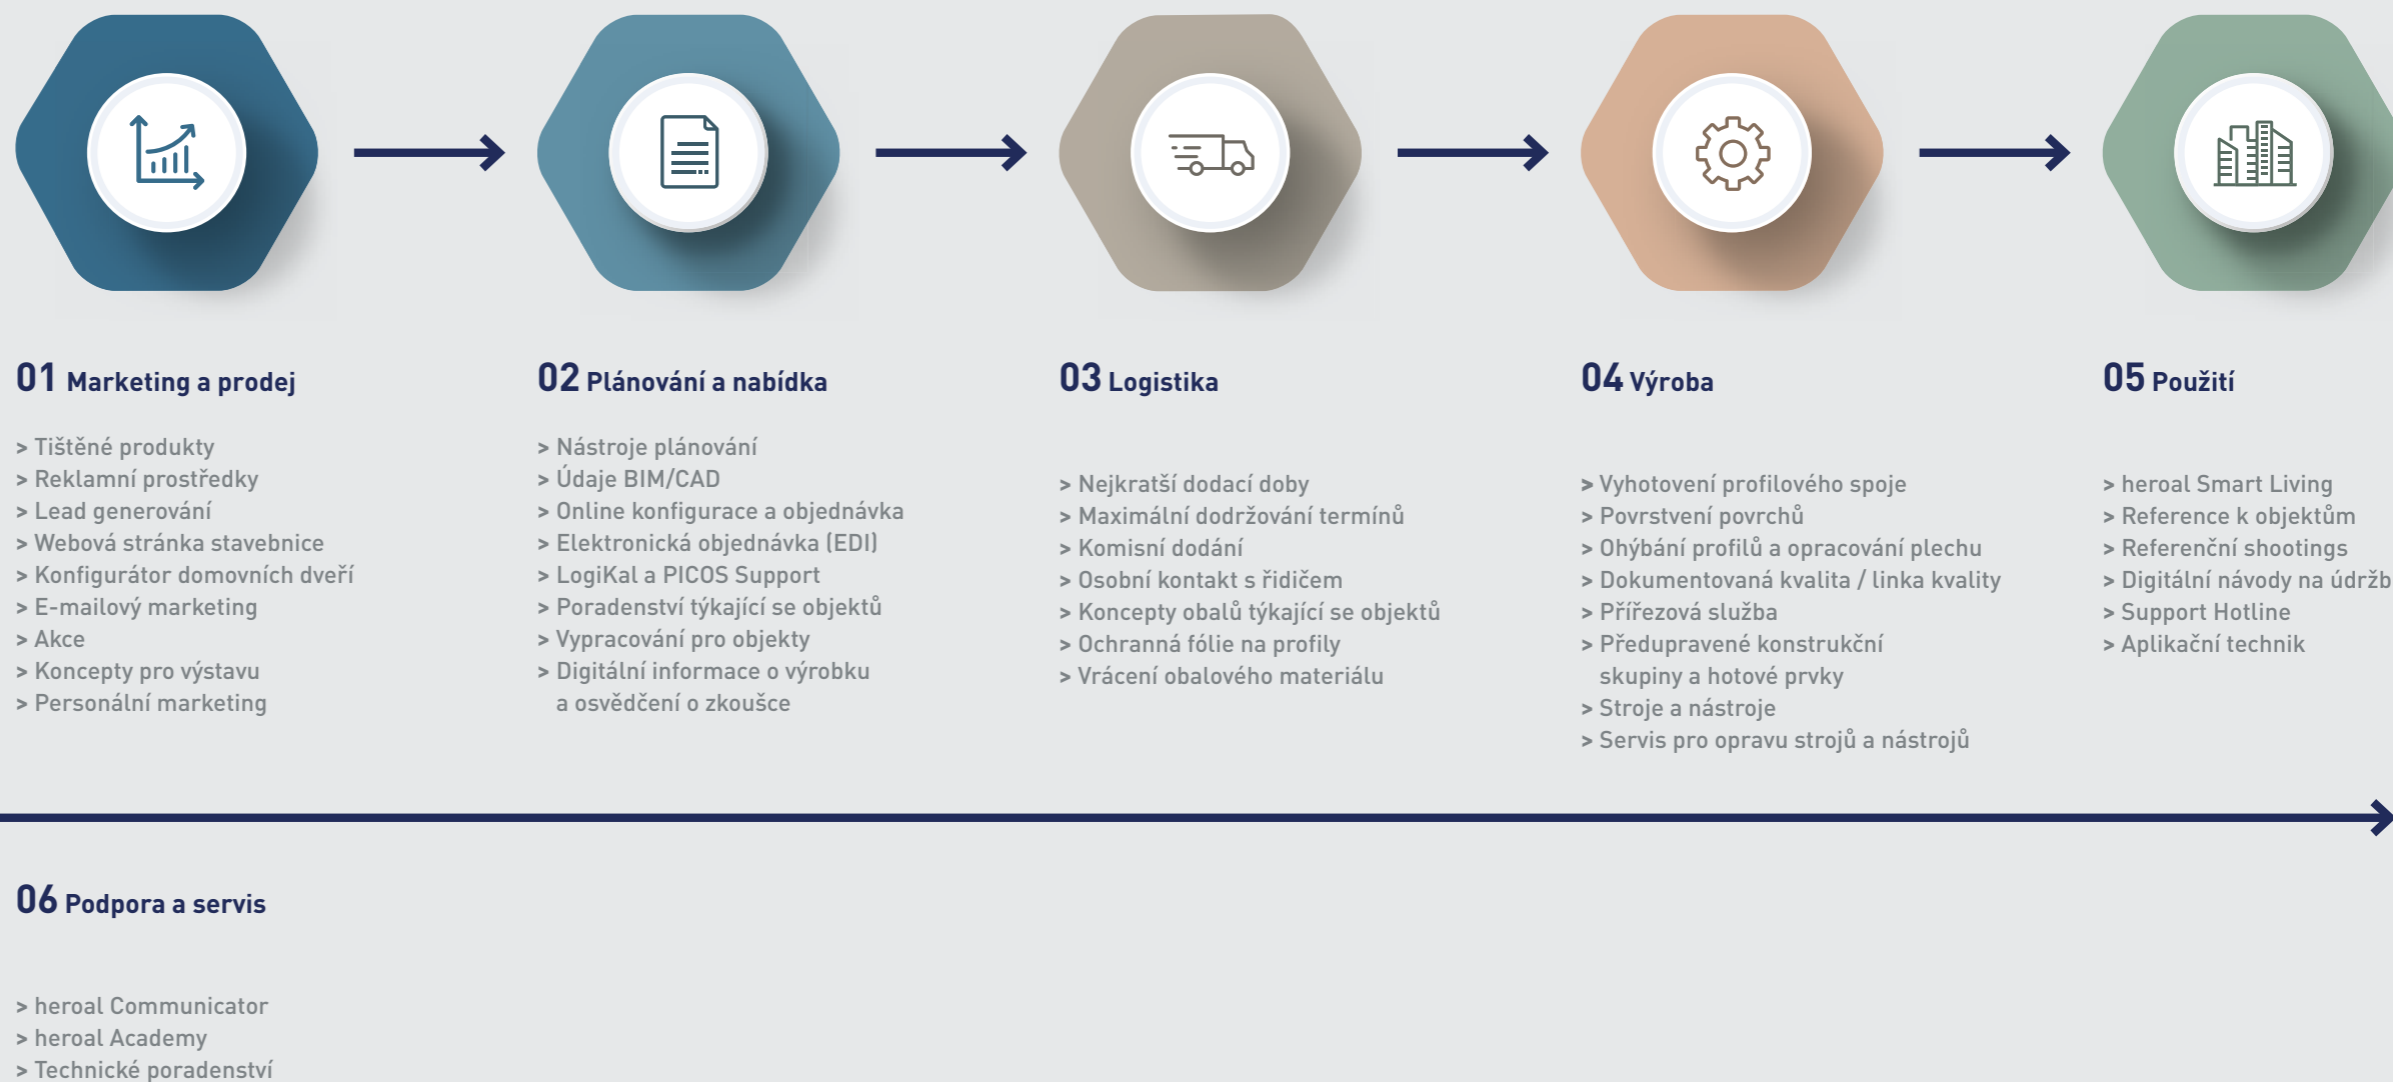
01 Marketing a prodej

> Tištěné produkty
> Reklamní prostředky
> Lead generování
> Webová stránka stavebnice
> Konfigurátor domovních dveří
> E-mailový marketing
> Akce
> Koncepty pro výstavu
> Personální marketing

02 Plánování a nabídka

> Nástroje plánování
> Údaje BIM/CAD
> Online konfigurace a objednávka
> Elektronická objednávka (EDI)
> LogiKal a PICOS Support
> Poradenství týkající se objektů
> Vypracování pro objekty
> Digitální informace o výrobku a osvědčení o zkoušce

03 Logistika

> Nejkratší dodací doby
> Maximální dodržování termínů
> Komisní dodání
> Osobní kontakt s řidičem
> Koncepty obalů týkající se objektů
> Ochranná fólie na profily
> Vrácení obalového materiálu

04 Výroba

> Vyhotovení profilového spoje
> Povrstvení povrchů
> Ohýbání profilů a opracování plechu
> Dokumentovaná kvalita / linka kvality
> Přířezová služba
> Předupravené konstrukční skupiny a hotové prvky
> Stroje a nástroje
> Servis pro opravu strojů a nástrojů

05 Použití

> heroal Smart Living
> Reference k objektům
> Referenční shootings
> Digitální návody na údržb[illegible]
> Support Hotline
> Aplikační technik

06 Podpora a servis

> heroal Communicator
> heroal Academy
> Technické poradenství